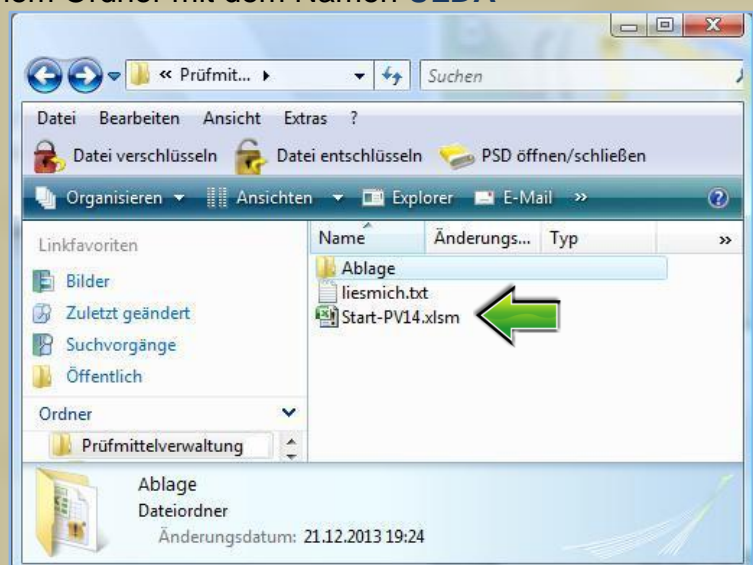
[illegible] Ordner mit dem Namen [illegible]

« Prüfmit... ▸

Suchen

Datei Bearbeiten Ansicht Extras ?

Datei verschlüsseln Datei entschlüsseln PSD öffnen/schließen

Organisieren ▾ Ansichten ▾ Explorer E-Mail »

Linkfavoriten

Bilder

Zuletzt geändert

Suchvorgänge

Öffentlich

Ordner

Prüfmittelverwaltung

| Name | Änderungs... | Typ | » |
|---|---|---|---|
| Ablage | | | |
| liesmich.txt | | | |
| Start-PV14.xlsm | | | |

Ablage
Dateiordner
Änderungsdatum: 21.12.2013 19:24